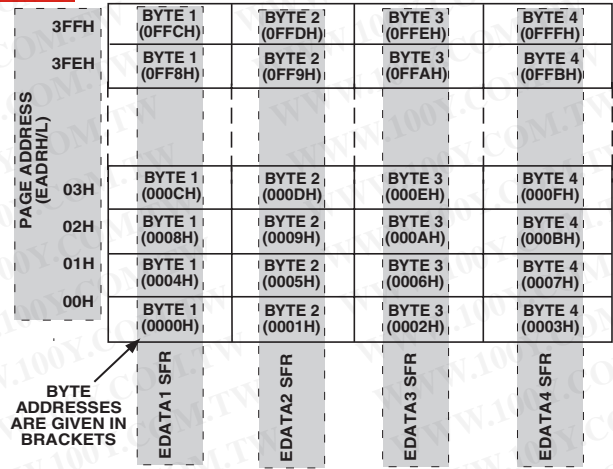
PAGE ADDRESS (EADRH/L)

| | | | | |
|---|---|---|---|---|
| 3FFH | BYTE 1 (0FFCH) | BYTE 2 (0FFDH) | BYTE 3 (0FFEH) | BYTE 4 (0FFFH) |
| 3FEH | BYTE 1 (0FF8H) | BYTE 2 (0FF9H) | BYTE 3 (0FFAH) | BYTE 4 (0FFBH) |
| | | | | |
| 03H | BYTE 1 (000CH) | BYTE 2 (000DH) | BYTE 3 (000EH) | BYTE 4 (000FH) |
| 02H | BYTE 1 (0008H) | BYTE 2 (0009H) | BYTE 3 (000AH) | BYTE 4 (000BH) |
| 01H | BYTE 1 (0004H) | BYTE 2 (0005H) | BYTE 3 (0006H) | BYTE 4 (0007H) |
| 00H | BYTE 1 (0000H) | BYTE 2 (0001H) | BYTE 3 (0002H) | BYTE 4 (0003H) |

BYTE ADDRESSES ARE GIVEN IN BRACKETS

EDATA1 SFR

EDATA2 SFR

EDATA3 SFR

EDATA4 SFR

WWW.100Y.COM.TW